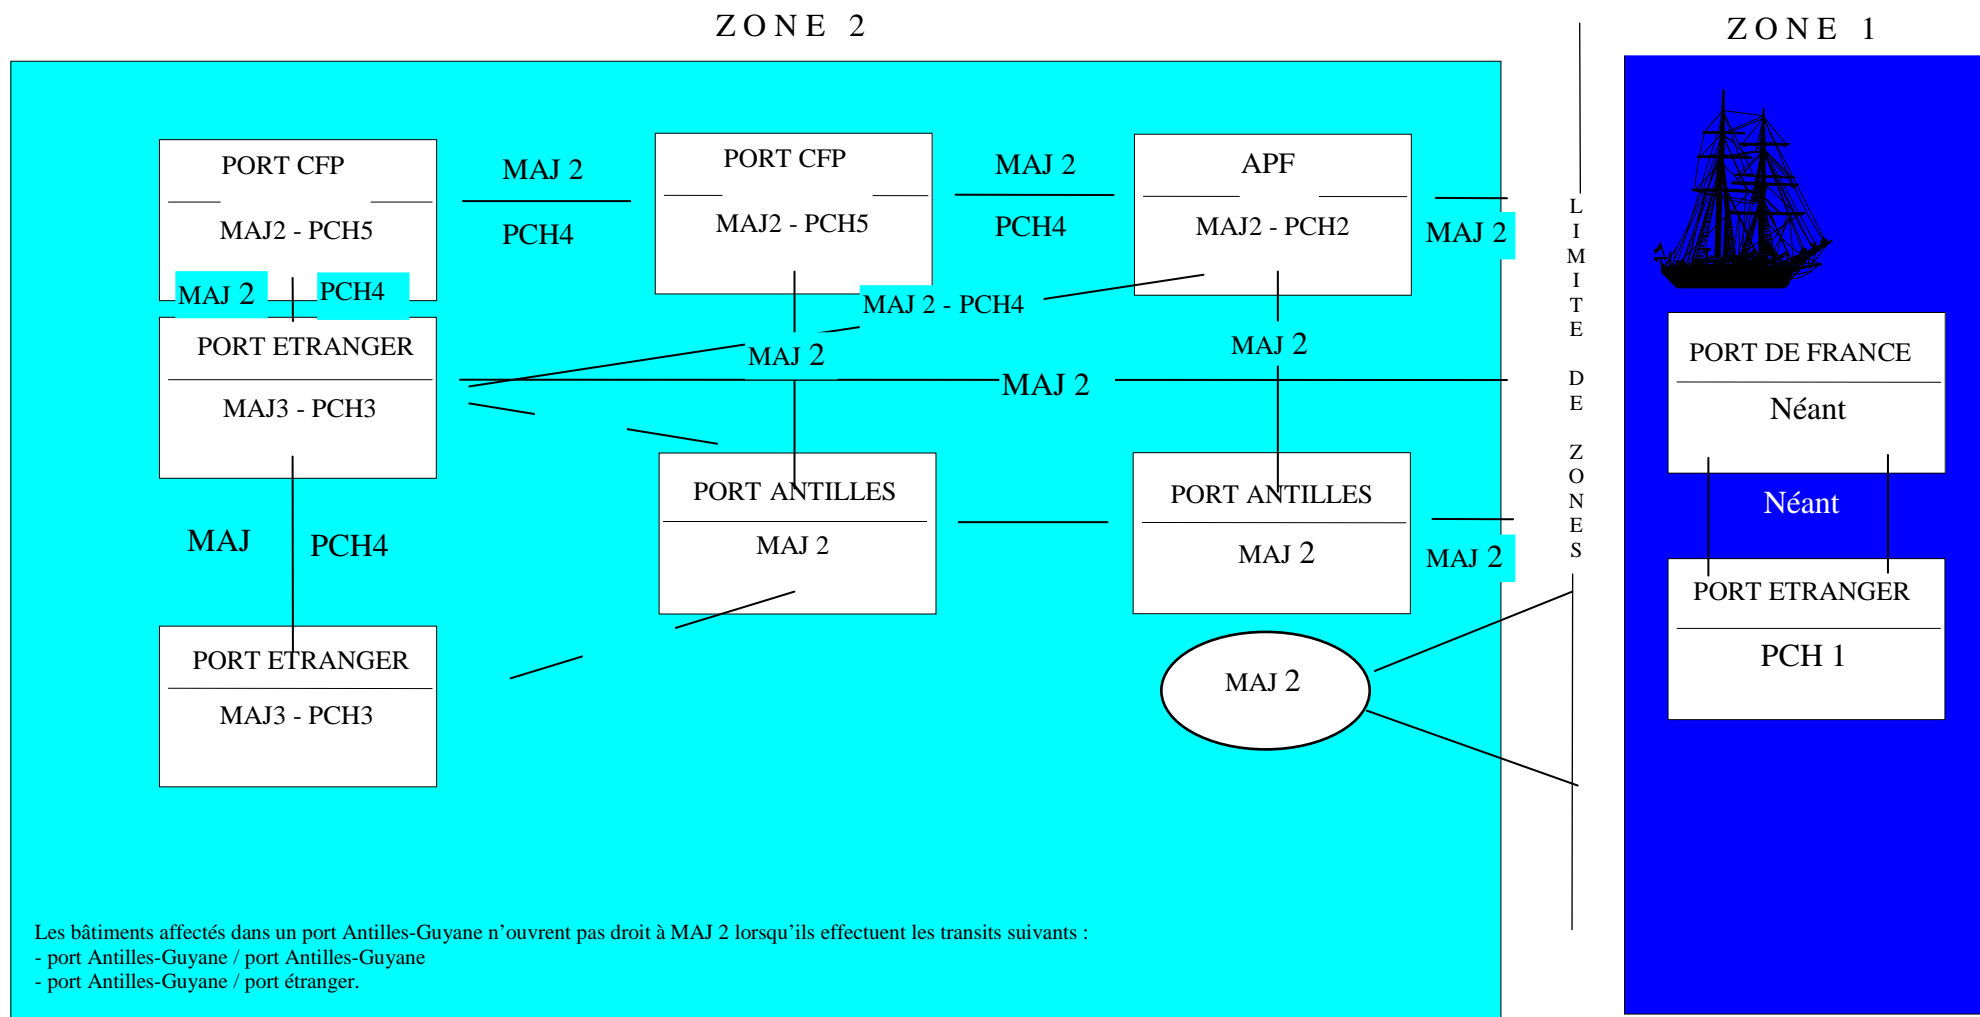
ZONE 2

ZONE 1

PORT CFP

MAJ2 - PCH5

MAJ 2

PCH4

PORT CFP

MAJ2 - PCH5

MAJ 2

PCH4

APF

MAJ2 - PCH2

MAJ 2

MAJ 2

PCH4

PORT ETRANGER

MAJ3 - PCH3

MAJ 2 - PCH4

MAJ 2

MAJ 2

MAJ 2

LIMITE DE ZONES

PORT DE FRANCE

Néant

Néant

PORT ETRANGER

PCH 1

MAJ

PCH4

PORT ANTILLES

MAJ 2

PORT ANTILLES

MAJ 2

MAJ 2

PORT ETRANGER

MAJ3 - PCH3

MAJ 2

Les bâtiments affectés dans un port Antilles-Guyane n'ouvrent pas droit à MAJ 2 lorsqu'ils effectuent les transits suivants :
- port Antilles-Guyane / port Antilles-Guyane
- port Antilles-Guyane / port étranger.